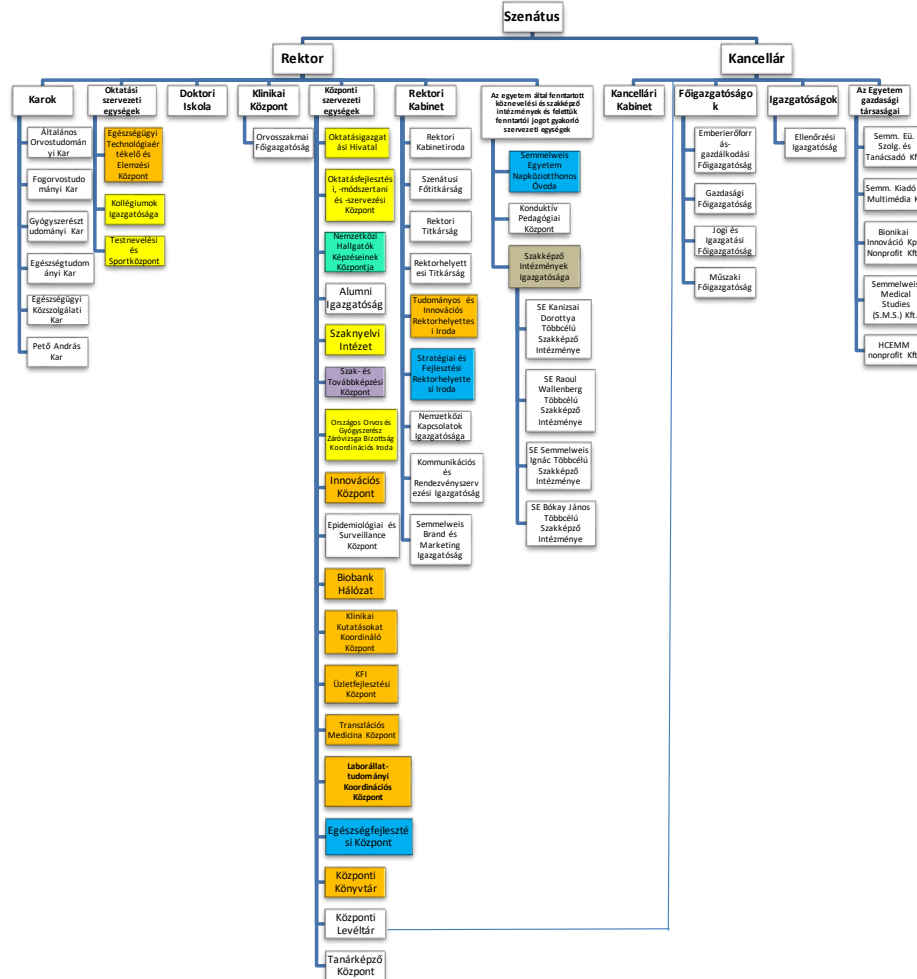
Szenátus

Rektor

Kancellár

Karok

Általános Orvostudományi Kar

Fogorvostudományi Kar

Gyógyszerésztudományi Kar

Egészségtudományi Kar

Egészségügyi Közszolgálati Kar

Pető András Kar

Oktatási szervezeti egységek

Egészségügyi Technológiaértékelő és Elemzési Központ

Kollégiumok Igazgatósága

Testnevelési és Sportközpont

Doktori Iskola

Klinikai Központ

Orvosszakmai Főigazgatóság

Központi szervezeti egységek

Oktatásigazgatási Hivatal

Oktatásfejlesztési, -módszertani és -szervezési Központ

Nemzetközi Hallgatók Képzéseinek Központja

Alumni Igazgatóság

Szaknyelvi Intézet

Szak- és Továbbképzési Központ

Országos Orvos és Gyógyszerész Záróvizsga Bizottság Koordinációs Iroda

Innovációs Központ

Epidemiológiai és Surveillance Központ

Biobank Hálózat

Klinikai Kutatásokat Koordináló Központ

KFI Üzletfejlesztési Központ

Transzlációs Medicina Központ

Laborállat-tudományi Koordinációs Központ

Egészségfejlesztési Központ

Központi Könyvtár

Központi Levéltár

Tanárképző Központ

Rektori Kabinet

Rektori Kabinetiroda

Szenátusi Főtitkárság

Rektori Titkárság

Rektorhelyettesi Titkárság

Tudományos és Innovációs Rektorhelyettesi Iroda

Stratégiai és Fejlesztési Rektorhelyettesi Iroda

Nemzetközi Kapcsolatok Igazgatósága

Kommunikációs és Rendezvényszervezési Igazgatóság

Semmelweis Brand és Marketing Igazgatóság

Az egyetem által fenntartott köznevelési és szakképző intézmények és felettük fenntartói jogot gyakorló szervezeti egységek

Semmelweis Egyetem Napközilotthonos Óvoda

Konduktív Pedagógiai Központ

Szakképző Intézmények Igazgatósága

SE Kanizsai Dorottya Többcélú Szakképző Intézménye

SE Raoul Wallenberg Többcélú Szakképző Intézménye

SE Semmelweis Ignác Többcélú Szakképző Intézménye

SE Bókay János Többcélú Szakképző Intézménye

Kancellári Kabinet

Főigazgatóságok

Emberierőforrás-gazdálkodási Főigazgatóság

Gazdasági Főigazgatóság

Jogi és Igazgatási Főigazgatóság

Műszaki Főigazgatóság

Igazgatóságok

Ellenőrzési Igazgatóság

Az Egyetem gazdasági társaságai

Semm. Eü. Szolg. és Tanácsadó Kft

Semm. Kiadó Multimédia K

Bionikai Innováció Kp Nonprofit Kft

Semmelweis Medical Studies (S.M.S.) Kft.

HCEMM nonprofit Kft